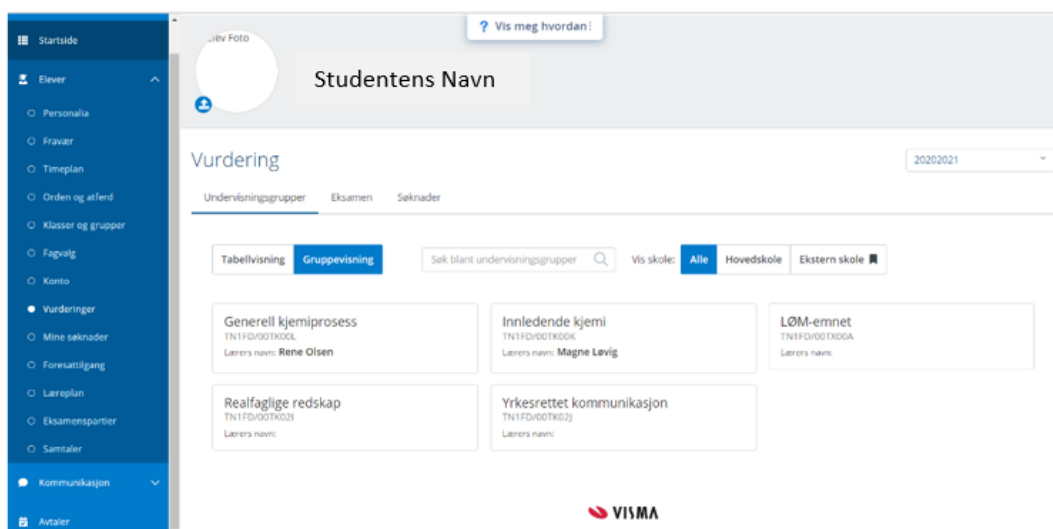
Startside
Elever
Personalia
Fravær
Timeplan
Orden og atferd
Klasser og grupper
Fagvalg
Konto
Vurderinger
Mine søknader
Foresattilgang
Læreplan
Eksamenspartier
Samtaler
Kommunikasjon
Avtaler

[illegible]ev Foto
? Vis meg hvordan
Studentens Navn

Vurdering
20202021
Undervisningsgrupper Eksamen Søknader

Tabellvisning Gruppevisning Søk blant undervisningsgrupper Vis skole: Alle Hovedskole Ekstern skole

Generell kjemiprosess
TN1FD/00TK00L
Lærers navn: Rene Olsen

Innledende kjemi
TN1FD/00TK00K
Lærers navn: Magne Løvig

LØM-emnet
TN1FD/00TX00A
Lærers navn:

Realfaglige redskap
TN1FD/00TK02I
Lærers navn:

Yrkesrettet kommunikasjon
TN1FD/00TK02J
Lærers navn:

VISMA